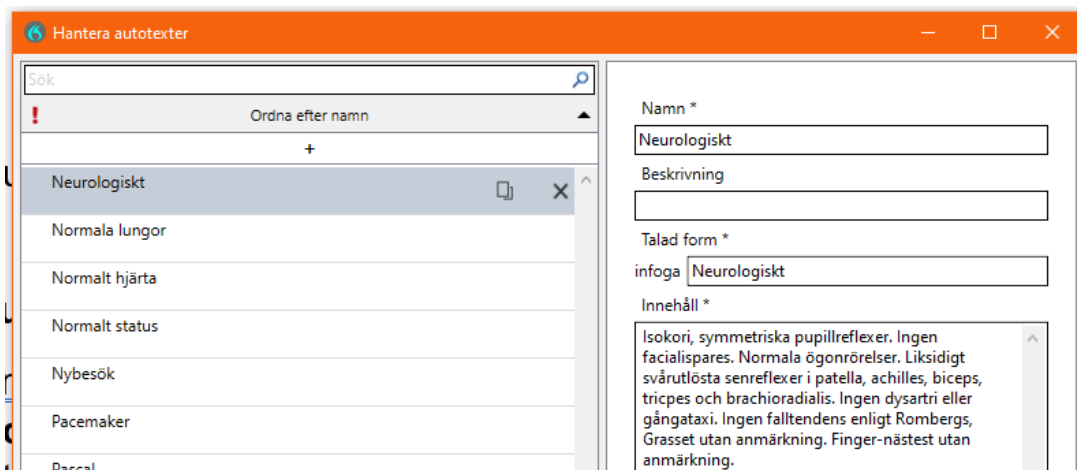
Hantera autotexter

Sök

!

Ordna efter namn

+

Neurologiskt

Normala lungor

Normalt hjärta

Normalt status

Nybesök

Pacemaker

Pascal

Namn *

Neurologiskt

Beskrivning

Talad form *

infoga Neurologiskt

Innehåll *

Isokori, symmetriska pupillreflexer. Ingen facialispares. Normala ögonrörelser. Liksidigt svårutlösta senreflexer i patella, achilles, biceps, tricpes och brachioradialis. Ingen dysartri eller gångataxi. Ingen falltendens enligt Rombergs, Grasset utan anmärkning. Finger-nästest utan anmärkning.